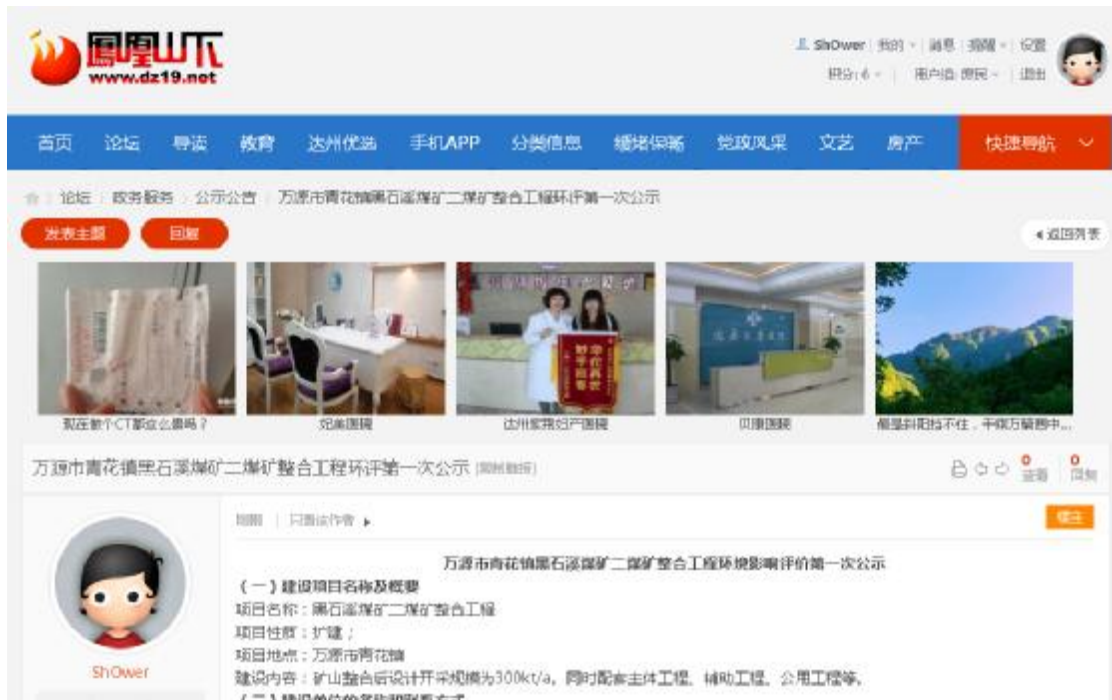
凤凰山下
www.dz19.net

ShOwer | 我的 | 消息 | 提醒 | 设置
积分: 6 | 用户组: 居民 | 退出

首页 论坛 导读 教育 达州优选 手机APP 分类信息 缘结保落 党政风采 文艺 房产 快速导航

论坛 › 政务服务 › 公示公告 › 万源市青花镇黑石溪煤矿二煤矿整合工程环评第一次公示

发表主题 回复 返回列表

现在做个CT要这么贵吗？ 兑美国际 达州东辉妇产医院 贝康医院 雇佣料阳指不住，千佛万簇田中...

万源市青花镇黑石溪煤矿二煤矿整合工程环评第一次公示 [复制链接]

0 查看 0 回复

ShOwer

楼主

万源市青花镇黑石溪煤矿二煤矿整合工程环境影响评价第一次公示
（一）建设项目名称及概要
项目名称：黑石溪煤矿二煤矿整合工程
项目性质：扩建；
项目地点：万源市青花镇
建设内容：矿山整合后设计开采规模为300kt/a，同时配套主体工程、辅助工程、公用工程等。
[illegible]